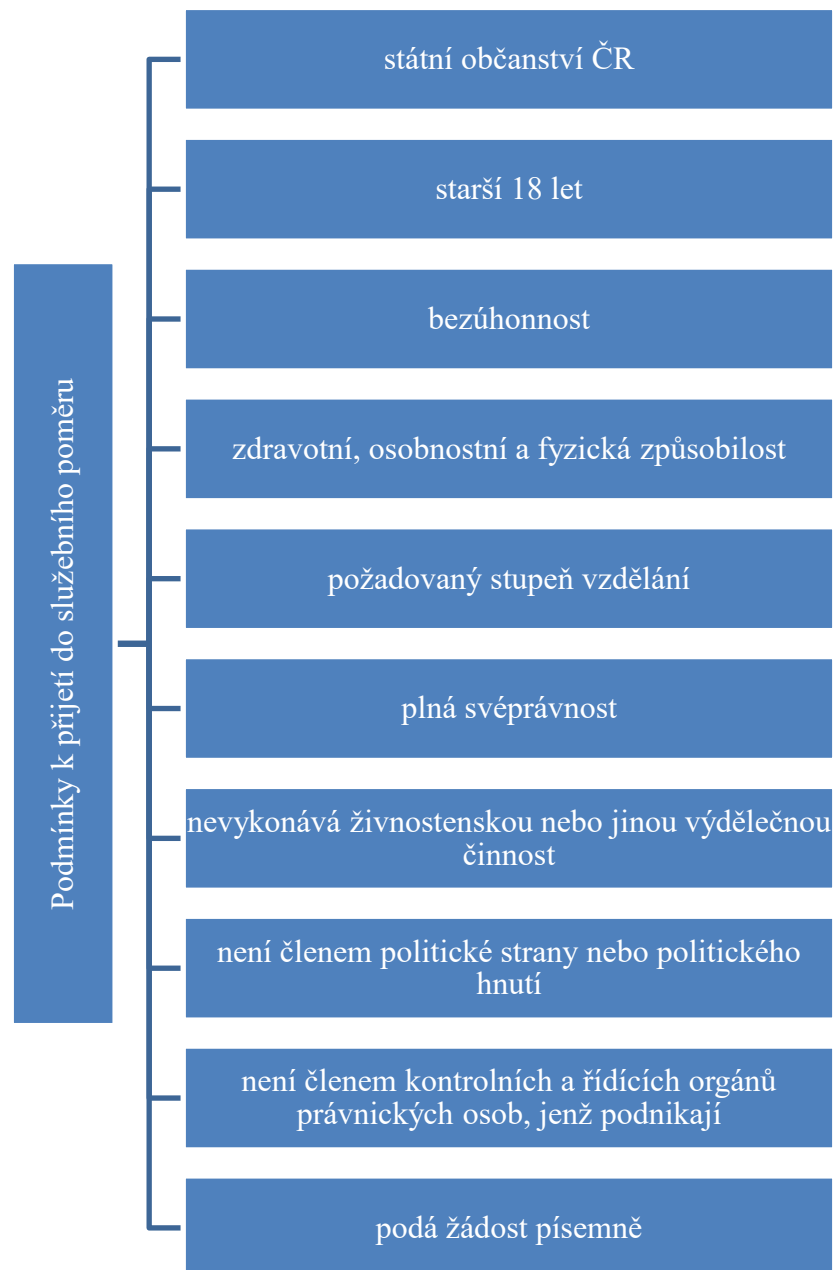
Podmínky k přijetí do služebního poměru

státní občanství ČR

starší 18 let

bezúhonnost

zdravotní, osobnostní a fyzická způsobilost

požadovaný stupeň vzdělání

plná svéprávnost

nevykonává živnostenskou nebo jinou výdělečnou činnost

není členem politické strany nebo politického hnutí

není členem kontrolních a řídících orgánů právnických osob, jenž podnikají

podá žádost písemně